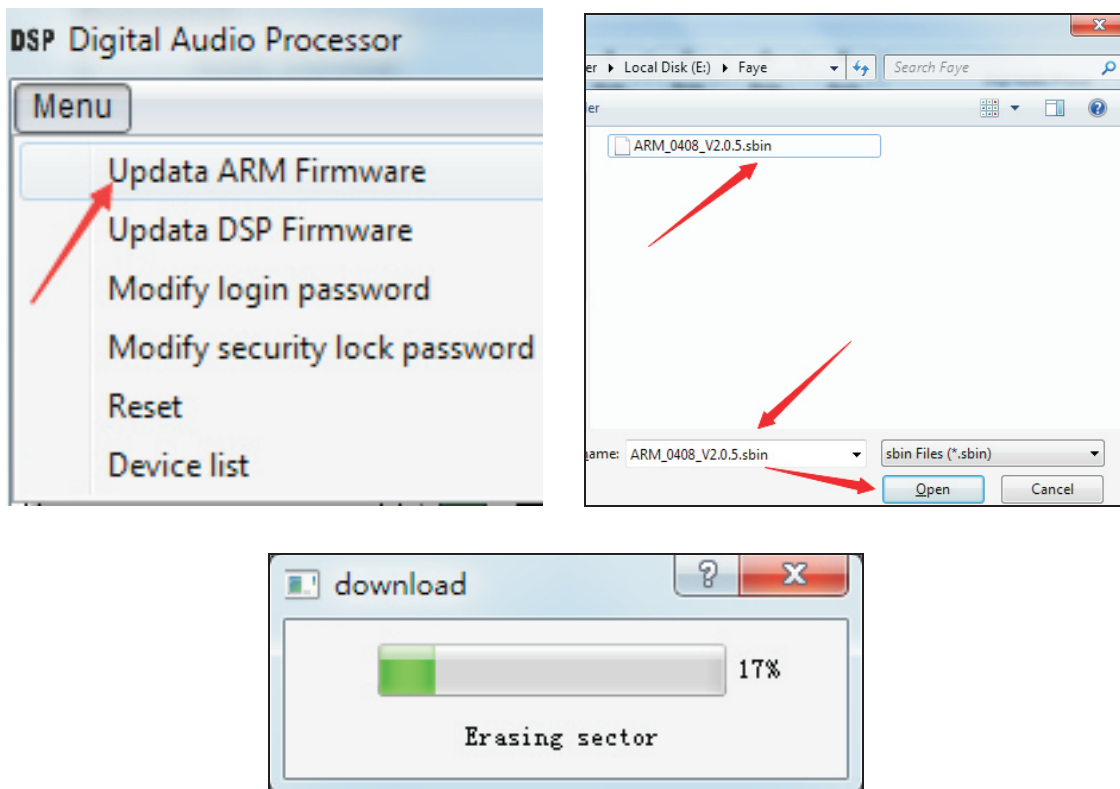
DSP Digital Audio Processor

Menu

Updata ARM Firmware
Updata DSP Firmware
Modify login password
Modify security lock password
Reset
Device list

er ▸ Local Disk (E:) ▸ Faye

Search Faye

ler

ARM_0408_V2.0.5.sbin

ame: ARM_0408_V2.0.5.sbin

sbin Files (*.sbin)

Open

Cancel

download

17%

Erasing sector